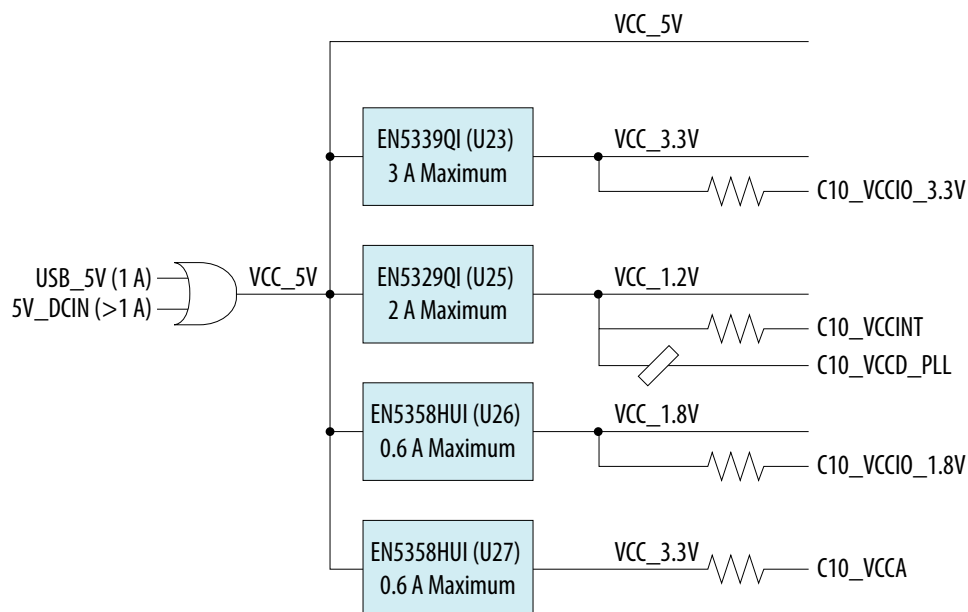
VCC_5V

EN5339QI (U23)
3 A Maximum

VCC_3.3V

C10_VCCIO_3.3V

USB_5V (1 A)
5V_DCIN (>1 A)

VCC_5V

EN5329QI (U25)
2 A Maximum

VCC_1.2V

C10_VCCINT

C10_VCCD_PLL

EN5358HUI (U26)
0.6 A Maximum

VCC_1.8V

C10_VCCIO_1.8V

EN5358HUI (U27)
0.6 A Maximum

VCC_3.3V

C10_VCCA